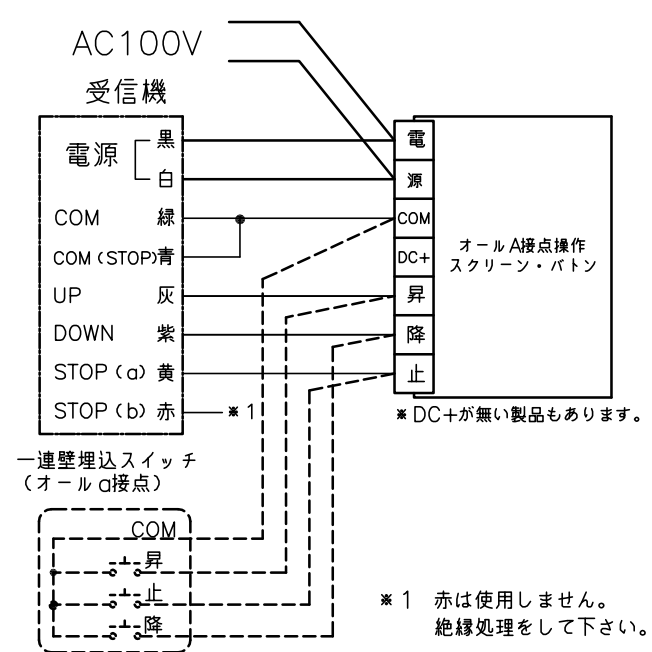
AC100V

受信機

電源 黒
白

COM 緑

COM (STOP) 青

UP 灰

DOWN 紫

STOP (a) 黄

STOP (b) 赤 ※1

電
源
COM
DC+
昇
降
止

オールA接点操作
スクリーン・バトン

※DC+が無い製品もあります。

一連壁埋込スイッチ
(オールa接点)

COM
昇
止
降

※1 赤は使用しません。
絶縁処理をして下さい。